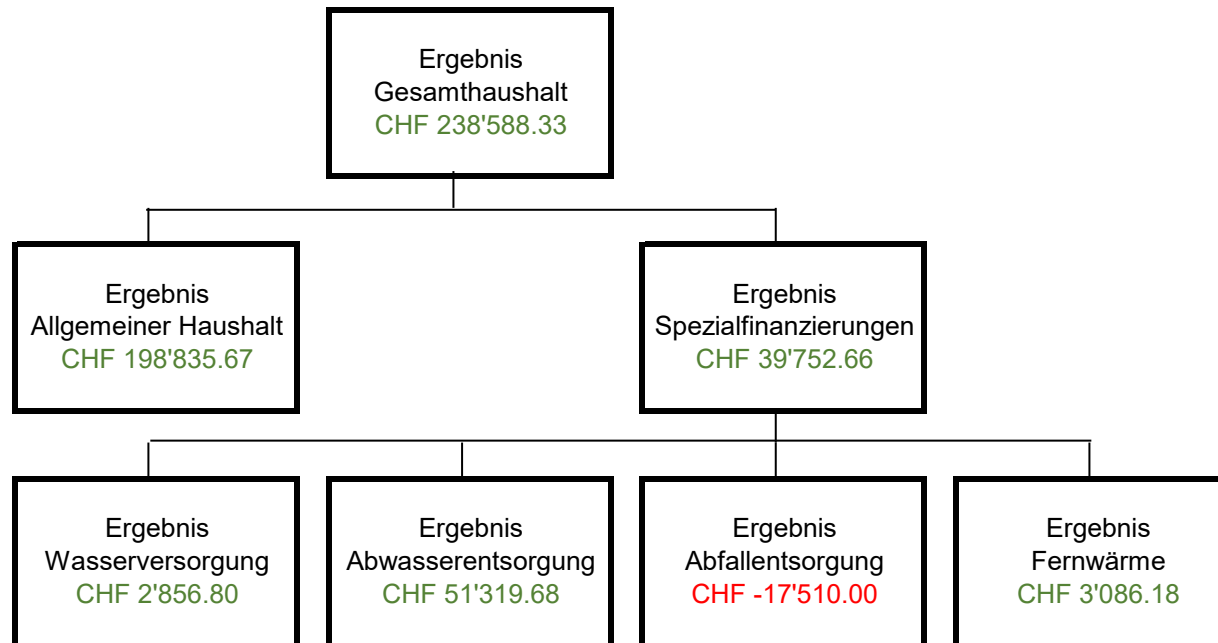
Ergebnis
Gesamthaushalt
CHF 238'588.33

Ergebnis
Allgemeiner Haushalt
CHF 198'835.67

Ergebnis
Spezialfinanzierungen
CHF 39'752.66

Ergebnis
Wasserversorgung
CHF 2'856.80

Ergebnis
Abwasserentsorgung
CHF 51'319.68

Ergebnis
Abfallentsorgung
CHF -17'510.00

Ergebnis
Fernwärme
CHF 3'086.18